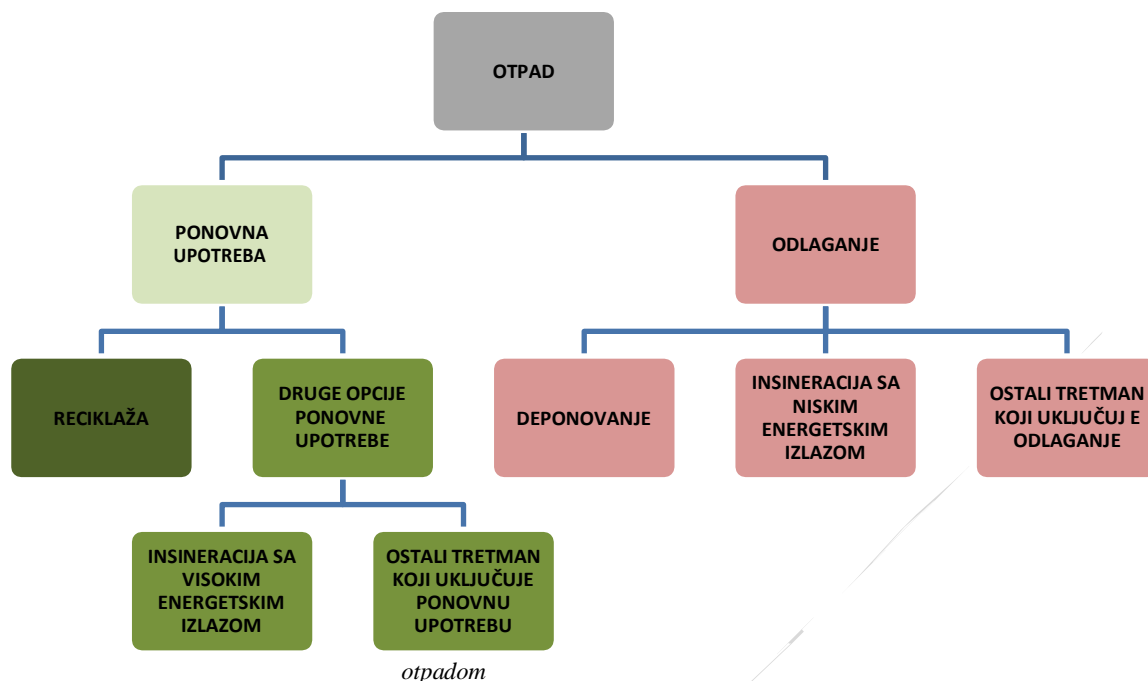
OTPAD

PONOVNA UPOTREBA

ODLAGANJE

RECIKLAŽA

DRUGE OPCIJE PONOVNE UPOTREBE

DEPONOVANJE

INSINERACIJA SA NISKIM ENERGETSKIM IZLAZOM

OSTALI TRETMAN KOJI UKLJUČUJ E ODLAGANJE

INSINERACIJA SA VISOKIM ENERGETSKIM IZLAZOM

OSTALI TRETMAN KOJI UKLJUČUJE PONOVNU UPOTREBU

otpadom